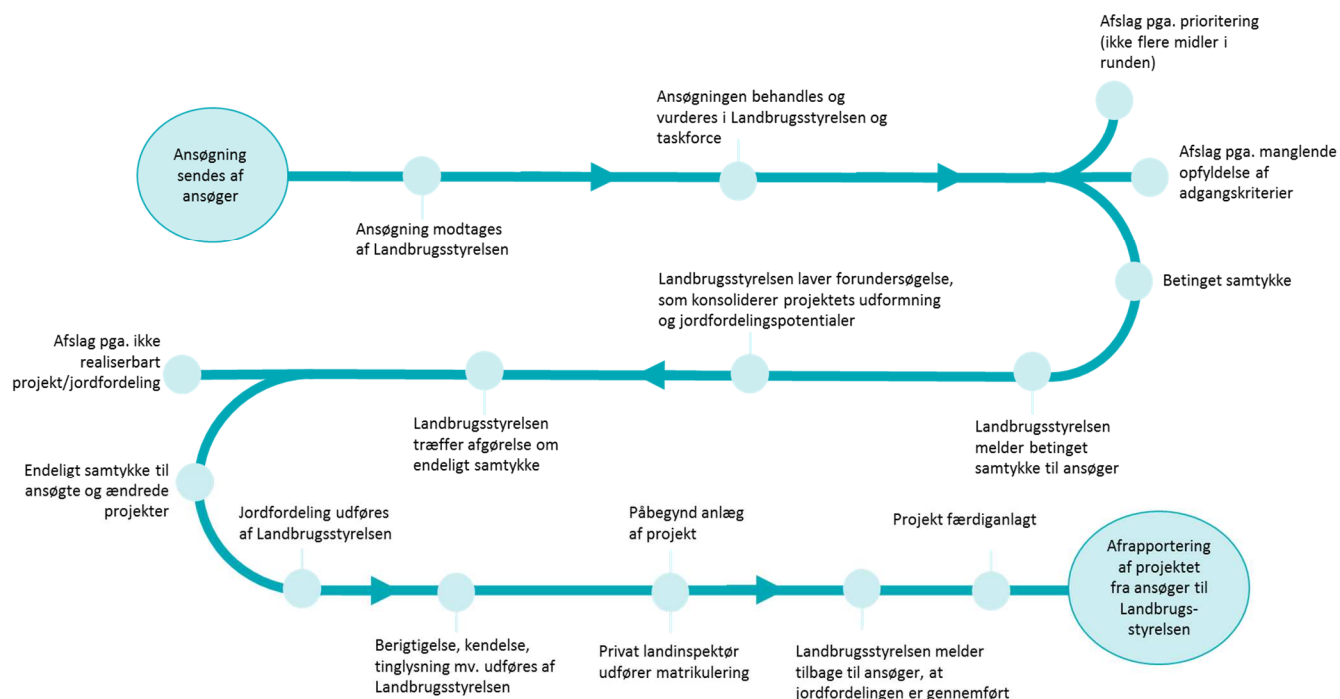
Ansøgning sendes af ansøger

Ansøgning modtages af Landbrugsstyrelsen

Ansøgningen behandles og vurderes i Landbrugsstyrelsen og taskforce

Afslag pga. prioritering (ikke flere midler i runden)

Afslag pga. manglende opfyldelse af adgangskriterier

Betinget samtykke

Landbrugsstyrelsen melder betinget samtykke til ansøger

Landbrugsstyrelsen laver forundersøgelse, som konsoliderer projektets udformning og jordfordelingspotentialer

Landbrugsstyrelsen træffer afgørelse om endeligt samtykke

Afslag pga. ikke realiserbart projekt/jordfordeling

Endeligt samtykke til ansøgte og ændrede projekter

Jordfordeling udføres af Landbrugsstyrelsen

Berigtigelse, kendelse, tinglysning mv. udføres af Landbrugsstyrelsen

Påbegynd anlæg af projekt

Privat landinspektør udfører matrikulering

Landbrugsstyrelsen melder tilbage til ansøger, at jordfordelingen er gennemført

Projekt færdiganlagt

Afrapportering af projektet fra ansøger til Landbrugs-styrelsen